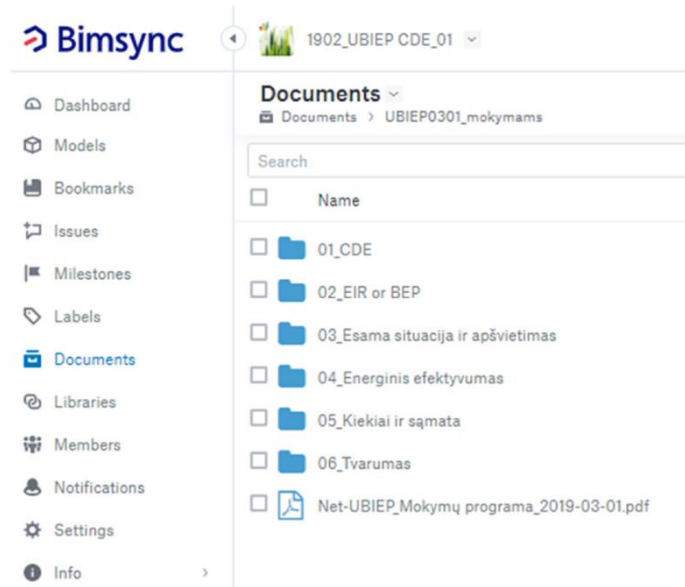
Bimsync

1902_UBIEP CDE_01

Dashboard
Models
Bookmarks
Issues
Milestones
Labels
Documents
Libraries
Members
Notifications
Settings
Info

Documents
Documents > UBIEP0301_mokymams

Search

Name

01_CDE
02_EIR or BEP
03_Esama situacija ir apšvietimas
04_Energinis efektyvumas
05_Kiekiai ir sąmata
06_Tvarumas
Net-UBIEP_Mokymų programa_2019-03-01.pdf